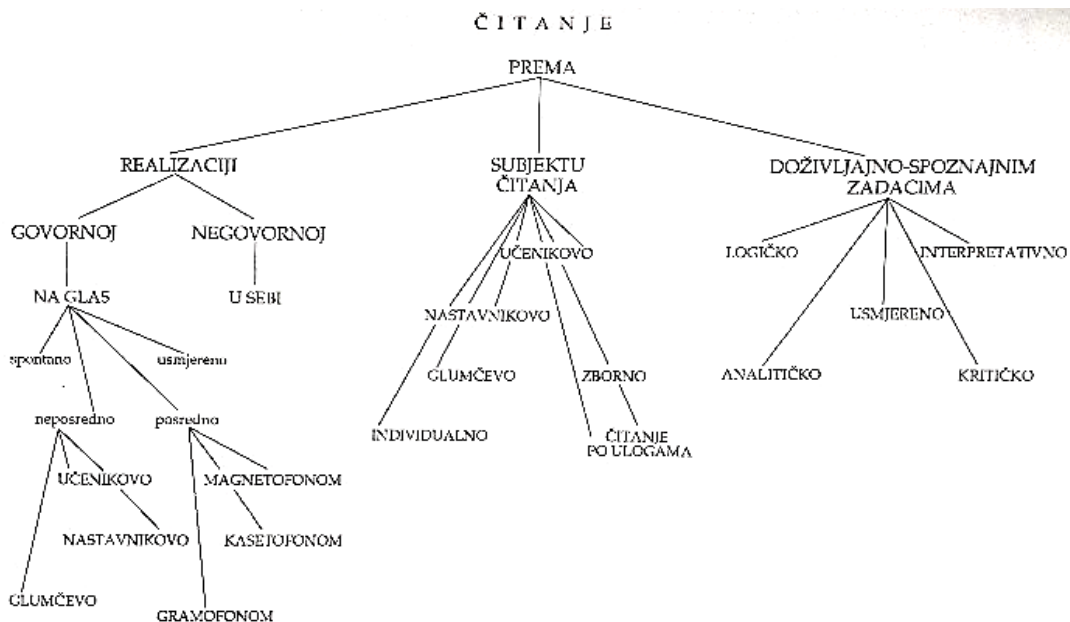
ČITANJE

PREMA

REALIZACIJI

SUBJEKTU ČITANJA

DOŽIVLJAJNO-SPOZNAJNIM ZADACIMA

GOVORNOJ

NEGOVORNOJ

NA GLAS

U SEBI

spontano

usmjereno

neposredno

posredno

UČENIKOVO

NASTAVNIKOVO

GLUMČEVO

MAGNETOFONOM

KASETOFONOM

GRAMOFONOM

UČENIKOVO

NASTAVNIKOVO

GLUMČEVO

ZBORNO

INDIVIDUALNO

ČITANJE PO ULOGAMA

LOGIČKO

INTERPRETATIVNO

USMJERENO

ANALITIČKO

KRITIČKO